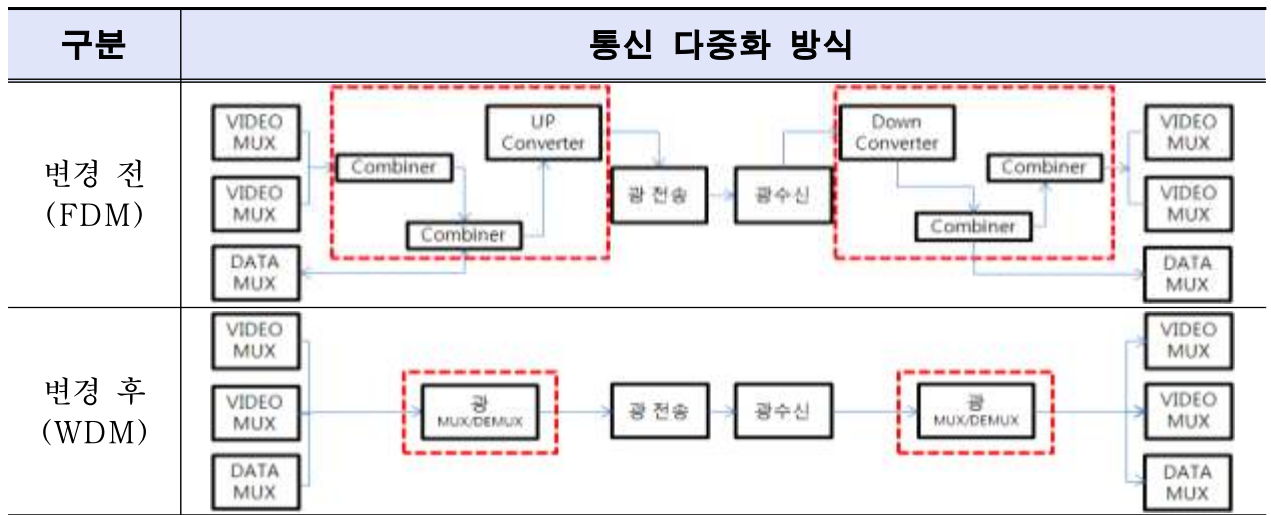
| 구분 | 통신 다중화 방식 |
|---|---|
| 변경 전 (FDM) | VIDEO MUX, VIDEO MUX, DATA MUX, Combiner, Combiner, UP Converter, 광 전송, 광수신, Down Converter, Combiner, Combiner, VIDEO MUX, VIDEO MUX, DATA MUX |
| 변경 후 (WDM) | VIDEO MUX, VIDEO MUX, DATA MUX, 광 MUX/DEMUX, 광 전송, 광수신, 광 MUX/DEMUX, VIDEO MUX, VIDEO MUX, DATA MUX |